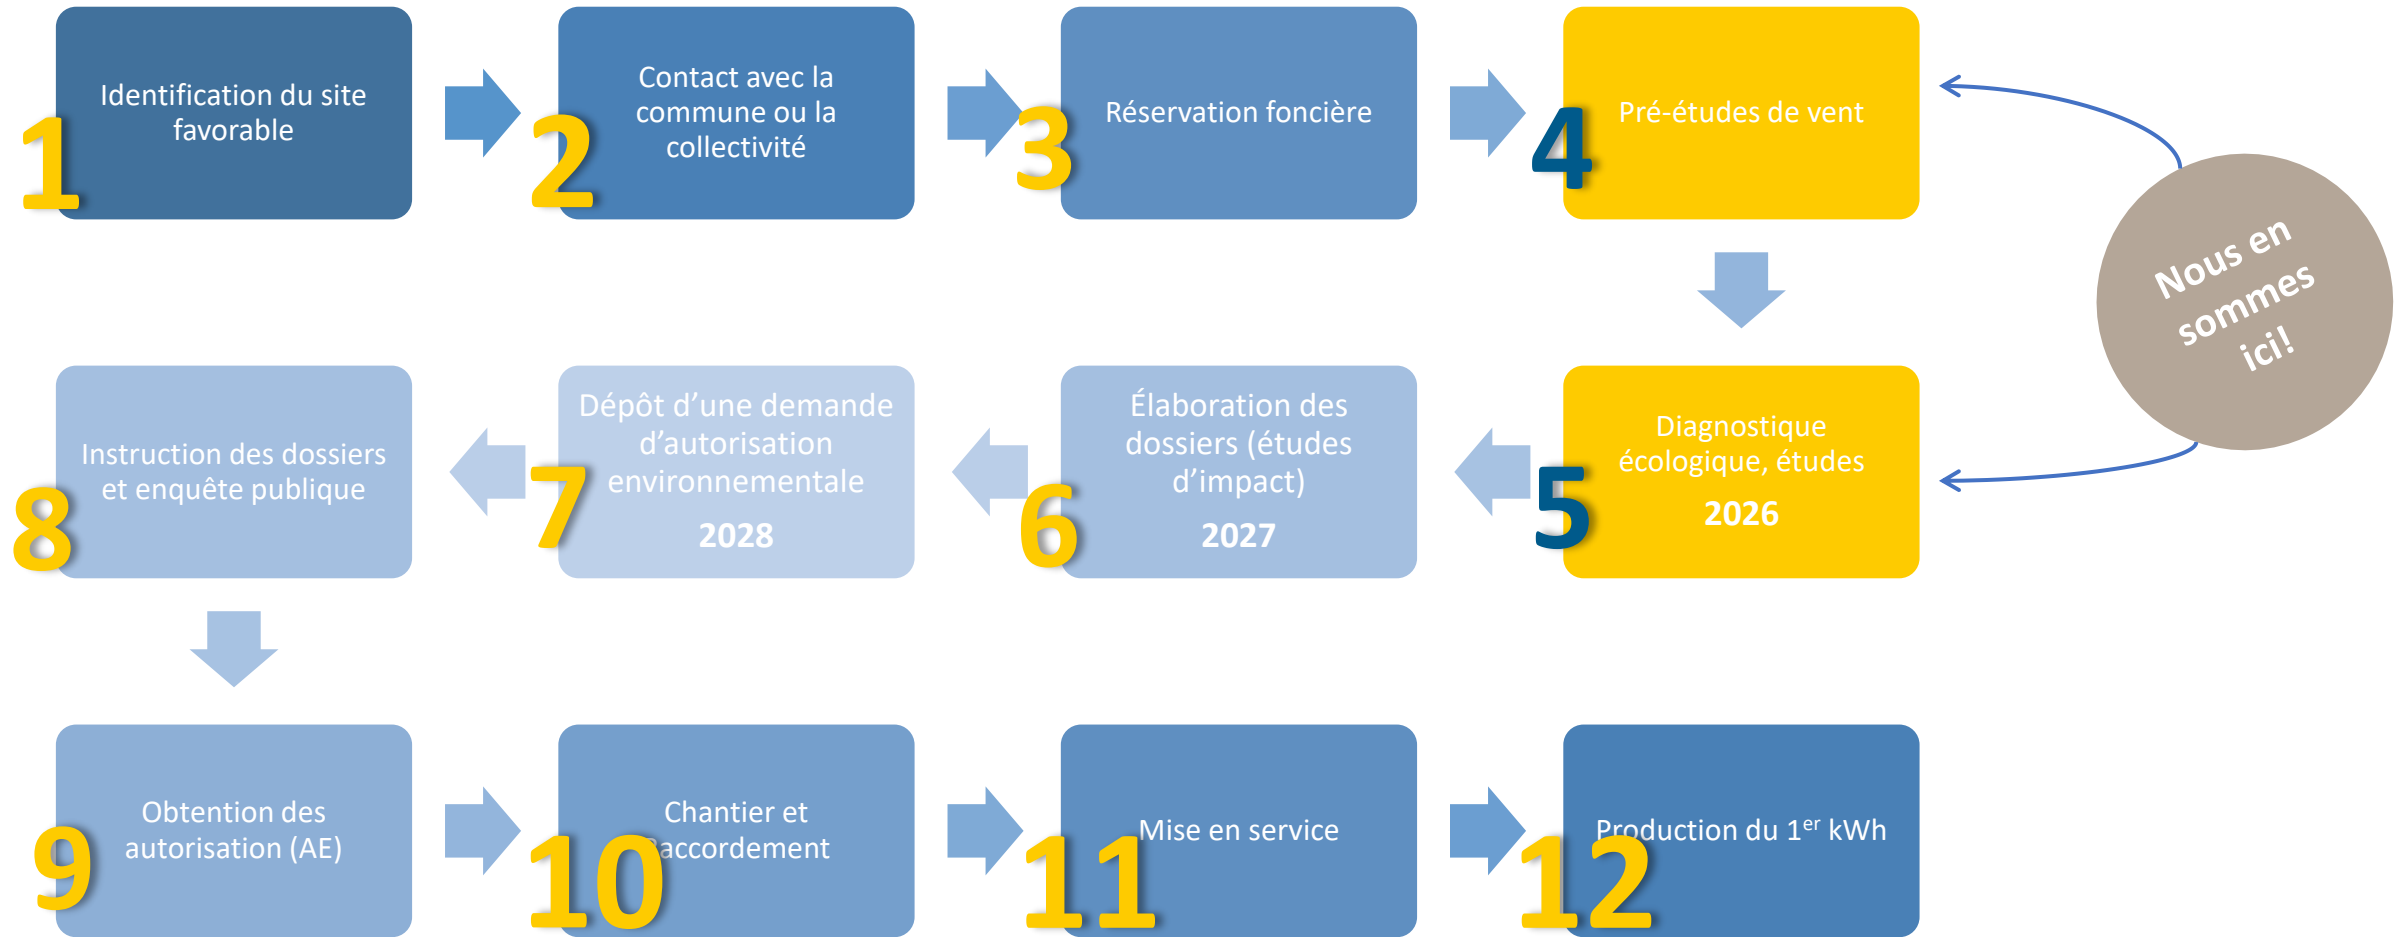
1
Identification du site favorable

2
Contact avec la commune ou la collectivité

3
Réservation foncière

4
Pré-études de vent

Nous en sommes ici!

5
Diagnostique écologique, études
2026

6
Élaboration des dossiers (études d'impact)
2027

7
Dépôt d'une demande d'autorisation environnementale
2028

8
Instruction des dossiers et enquête publique

9
Obtention des autorisation (AE)

10
Chantier et raccordement

11
Mise en service

12
Production du $1^{er}$ kWh